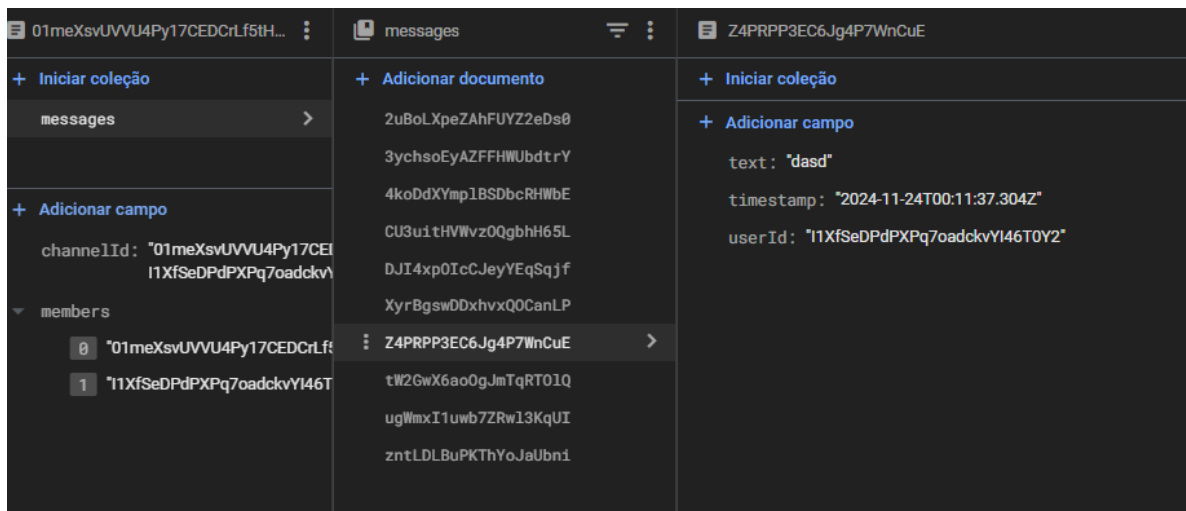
01meXsvUVVU4Py17CEDCrLf5tH...

+ Iniciar coleção

messages

+ Adicionar campo

channelId: "01meXsvUVVU4Py17CEI I1XfSeDPdPXPq7oadckv\

members

0 "01meXsvUVVU4Py17CEDCrLf

1 "I1XfSeDPdPXPq7oadckvYI46T

messages

+ Adicionar documento

2uBoLXpeZAhFUYZ2eDs0

3ychsoEyAZFFHWUbdtrY

4koDdXYmplBSDbcRHWbE

CU3uitHVWvzOQgbhH65L

DJI4xpOIcCJeyYEqSqjf

XyrBgswDDxhvxQOCanLP

Z4PRPP3EC6Jg4P7WnCuE

tW2GwX6aoOgJmTqRTOlQ

ugWmxI1uwb7ZRwl3KqUI

zntLDLBuPKThYoJaUbni

Z4PRPP3EC6Jg4P7WnCuE

+ Iniciar coleção

+ Adicionar campo

text: "dasd"

timestamp: "2024-11-24T00:11:37.304Z"

userId: "I1XfSeDPdPXPq7oadckvYI46T0Y2"